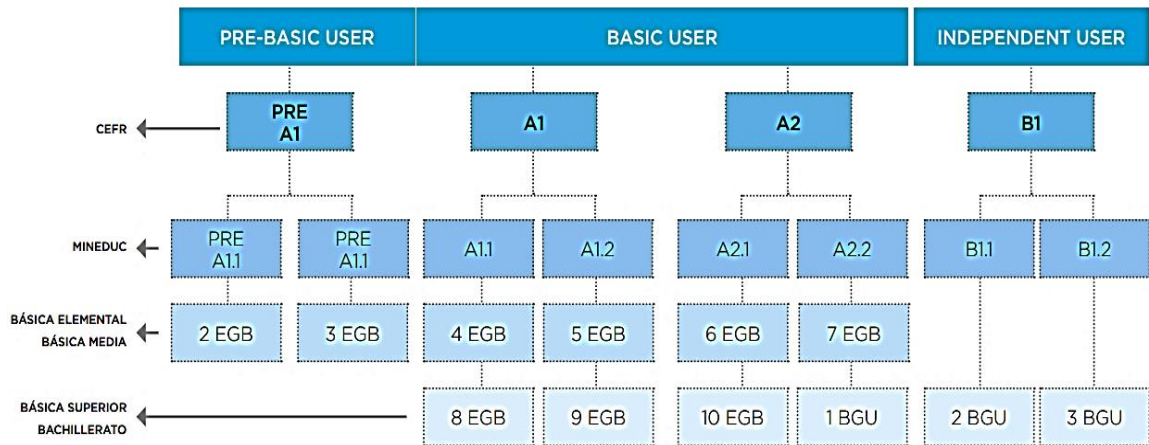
PRE-BASIC USER

BASIC USER

INDEPENDENT USER

CEFR

PRE A1

A1

A2

B1

MINEDUC

PRE A1.1

PRE A1.1

A1.1

A1.2

A2.1

A2.2

B1.1

B1.2

BÁSICA ELEMENTAL
BÁSICA MEDIA

2 EGB

3 EGB

4 EGB

5 EGB

6 EGB

7 EGB

BÁSICA SUPERIOR
BACHILLERATO

8 EGB

9 EGB

10 EGB

1 BGU

2 BGU

3 BGU